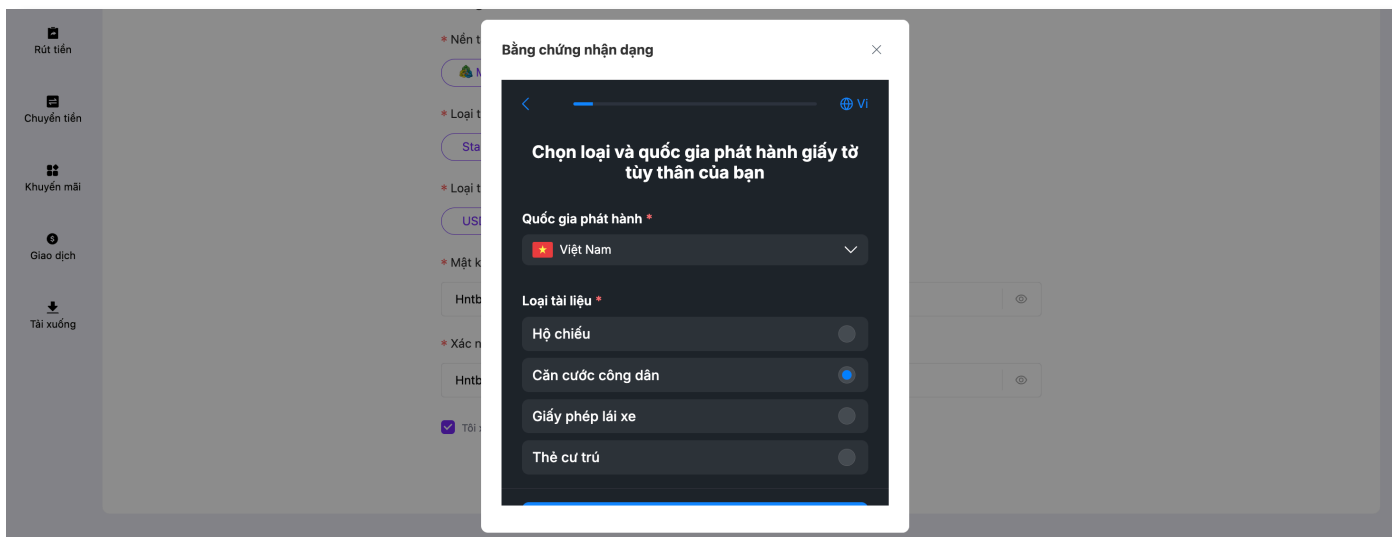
Rút tiền

Chuyển tiền

Khuyến mãi

Giao dịch

Tải xuống

* Nền t

* Loại t

Sta

* Loại t

USD

* Mật k

Hntb

* Xác n

Hntb

Tôi :

Bằng chứng nhận dạng

Vi

Chọn loại và quốc gia phát hành giấy tờ tùy thân của bạn

Quốc gia phát hành *

Việt Nam

Loại tài liệu *

Hộ chiếu

Căn cước công dân

Giấy phép lái xe

Thẻ cư trú